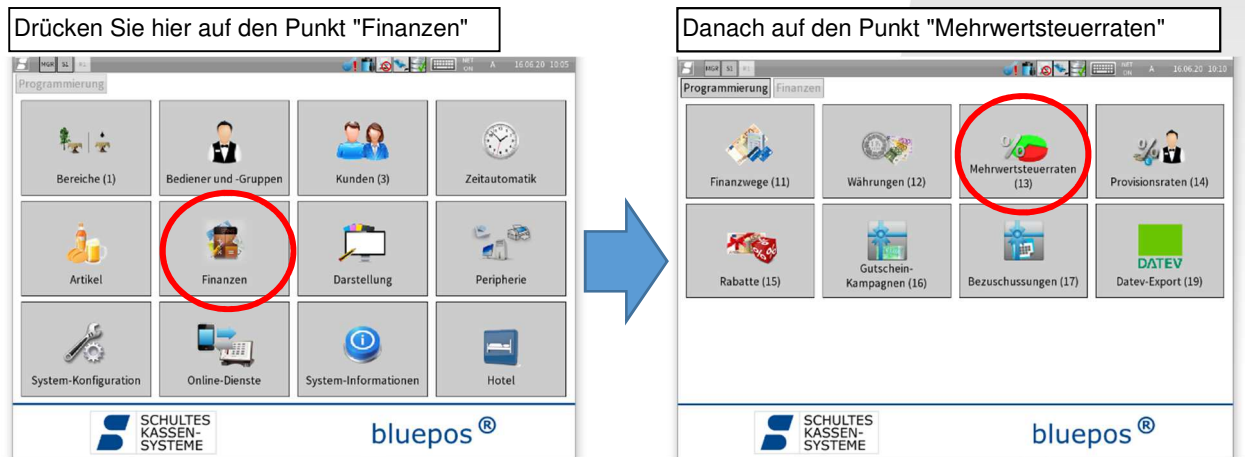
Drücken Sie hier auf den Punkt "Finanzen"

MGR S1 16.06.20 10:05

Programmierung

Bereiche (1)

Bediener und -Gruppen

Kunden (3)

Zeitautomatik

Artikel

Finanzen

Darstellung

Peripherie

System-Konfiguration

Online-Dienste

System-Informationen

Hotel

SCHULTES KASSEN-SYSTEME

bluepos ®

Danach auf den Punkt "Mehrwertsteuerraten"

MGR S1 16.06.20 10:10

Programmierung

Finanzen

Finanzwege (11)

Währungen (12)

Mehrwertsteuerraten (13)

Provisionsraten (14)

Rabatte (15)

Gutschein-Kampagnen (16)

Bezuschussungen (17)

DATEV

Datev-Export (19)

SCHULTES KASSEN-SYSTEME

bluepos ®